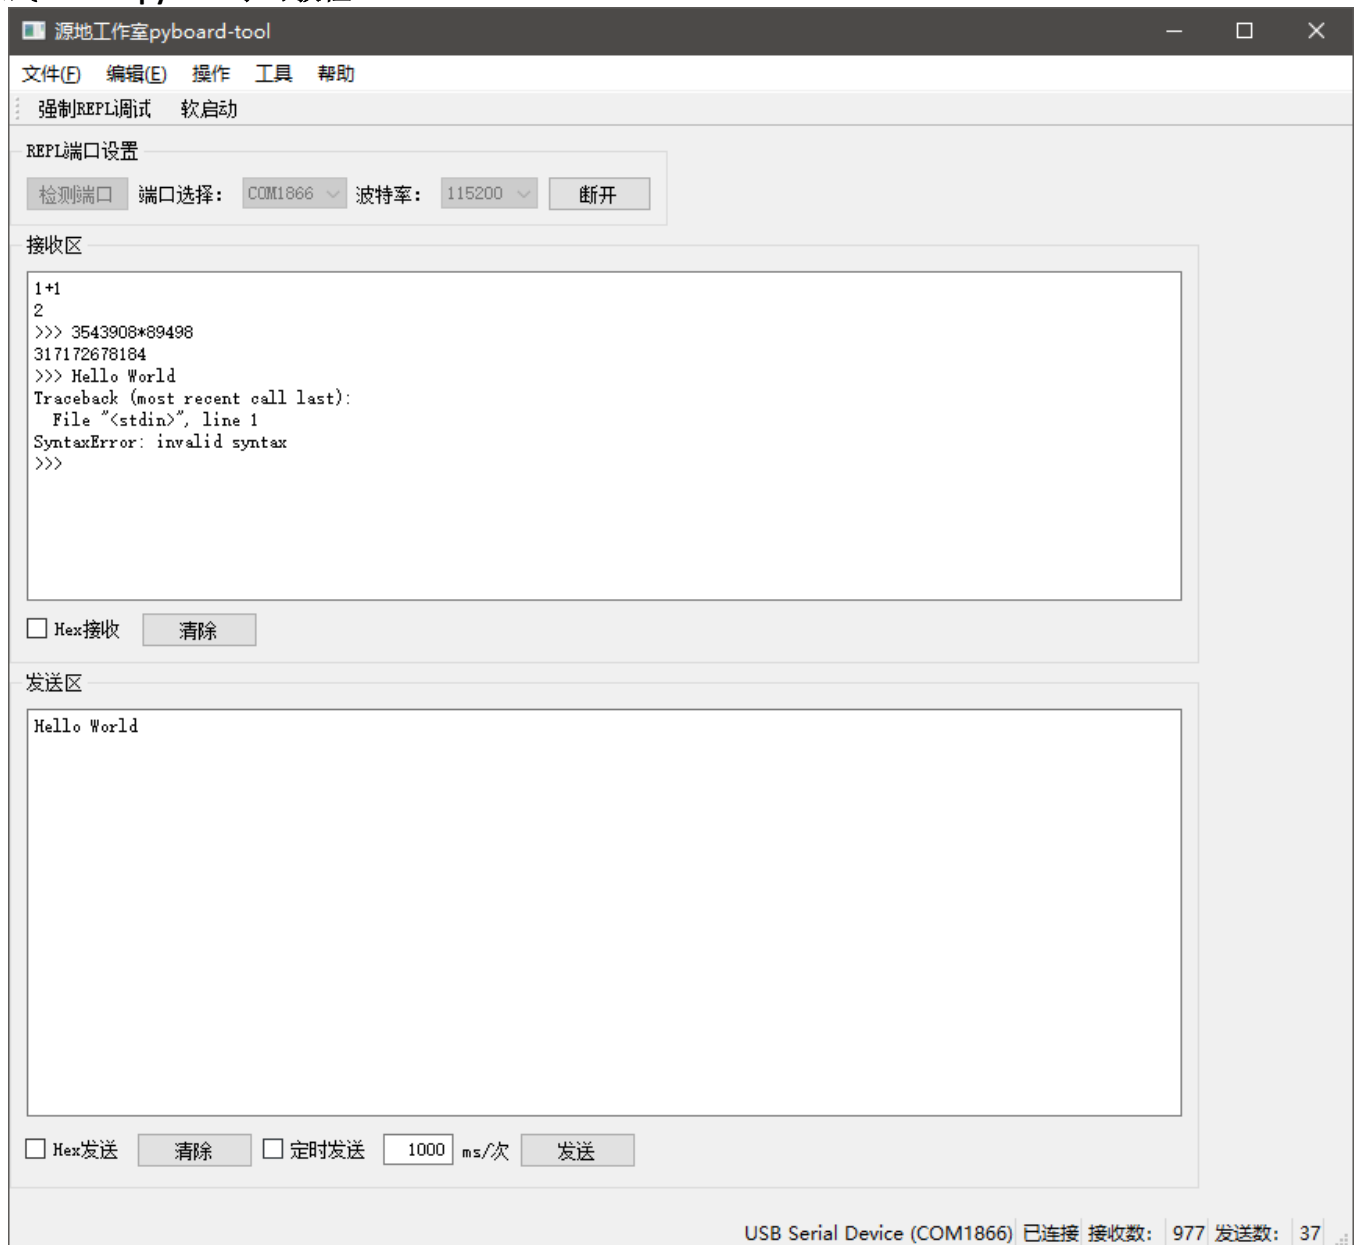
源地工作室pyboard-tool

文件(F) 编辑(E) 操作 工具 帮助

强制REPL调试 软启动

REPL端口设置

检测端口 端口选择: COM1866 波特率: 115200 断开

接收区

1+1
2
>>> 3543908*89498
317172678184
>>> Hello World
Traceback (most recent call last):
  File "<stdin>", line 1
SyntaxError: invalid syntax
>>>

Hex接收 清除

发送区

Hello World

Hex发送 清除 定时发送 1000 ms/次 发送

USB Serial Device (COM1866) 已连接 接收数: 977 发送数: 37